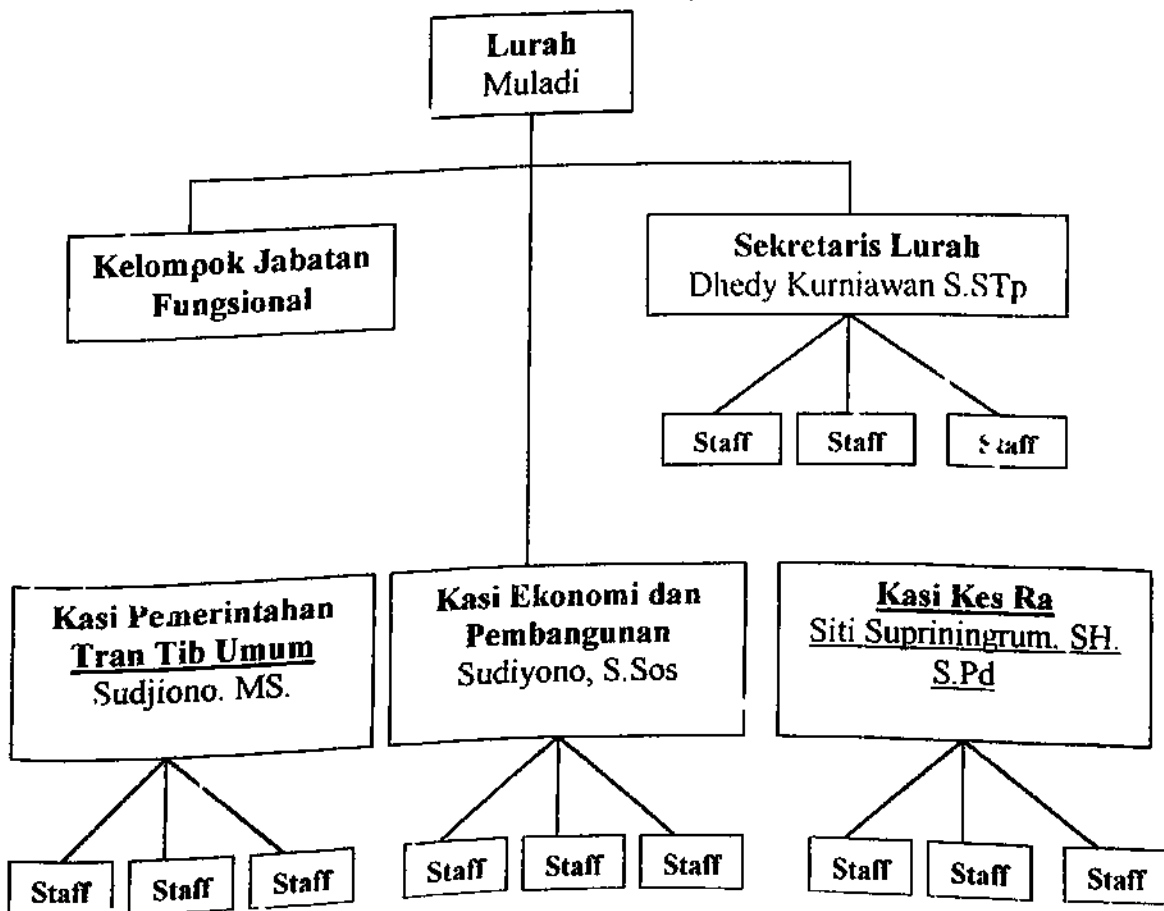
Lurah
Muladi

Kelompok Jabatan Fungsional

Sekretaris Lurah
Dhedy Kurniawan S.STp

Staff Staff Staff

Kasi Pemerintahan Tran Tib Umum
Sudjiono. MS.

Kasi Ekonomi dan Pembangunan
Sudiyono, S.Sos

Kasi Kes Ra
Siti Supriningrum. SH. S.Pd

Staff Staff Staff

Staff Staff Staff

Staff Staff Staff